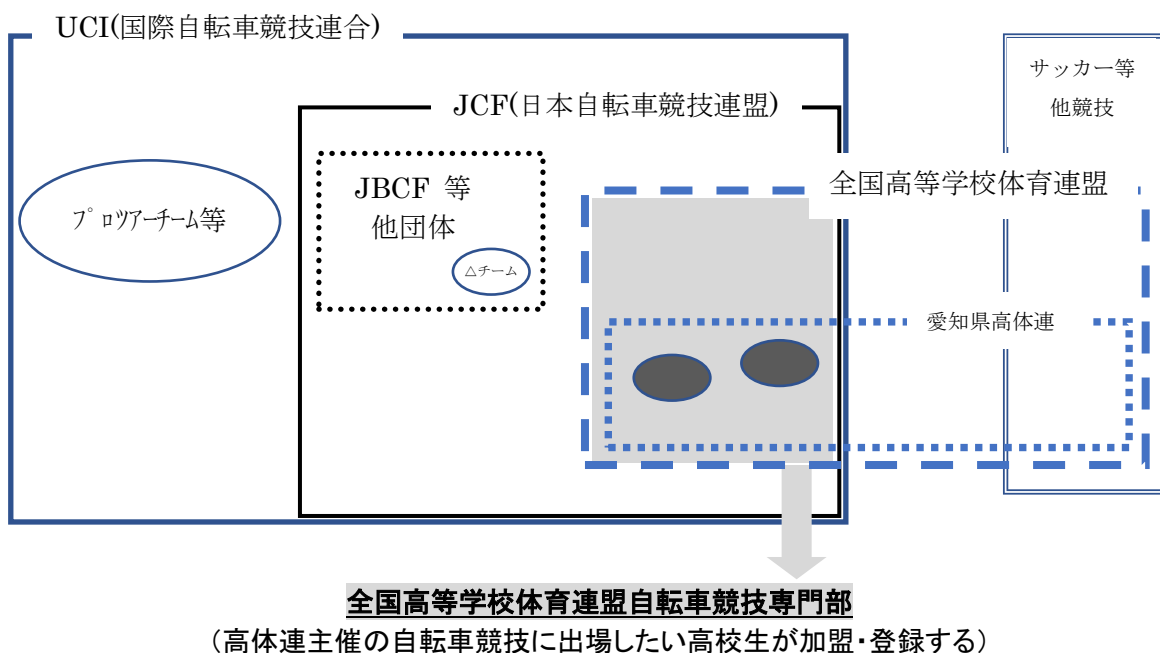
UCI(国際自転車競技連合)

サッカー等
他競技

JCF(日本自転車競技連盟)

ﾌﾟﾛﾂｱｰﾁｰﾑ等

JBCF 等
他団体

△チーム

全国高等学校体育連盟

愛知県高体連

全国高等学校体育連盟自転車競技専門部
（高体連主催の自転車競技に出場したい高校生が加盟・登録する）